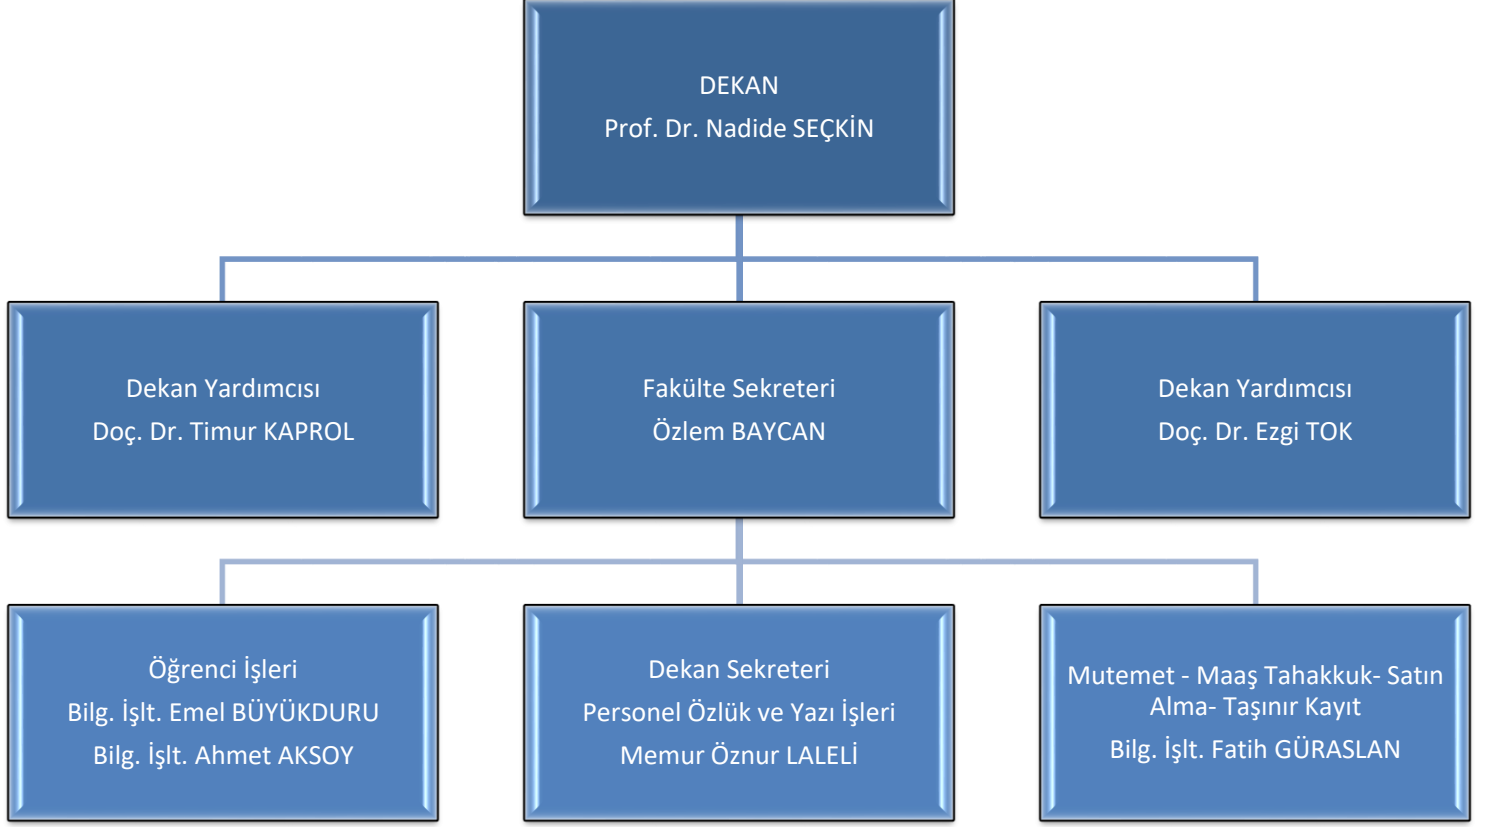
DEKAN
Prof. Dr. Nadide SEÇKİN

Dekan Yardımcısı
Doç. Dr. Timur KAPROL

Fakülte Sekreteri
Özlem BAYCAN

Dekan Yardımcısı
Doç. Dr. Ezgi TOK

Öğrenci İşleri
Bilg. İşlt. Emel BÜYÜKDURU
Bilg. İşlt. Ahmet AKSOY

Dekan Sekreteri
Personel Özlük ve Yazı İşleri
Memur Öznur LALELİ

Mutemet - Maaş Tahakkuk- Satın Alma- Taşınır Kayıt
Bilg. İşlt. Fatih GÜRASLAN